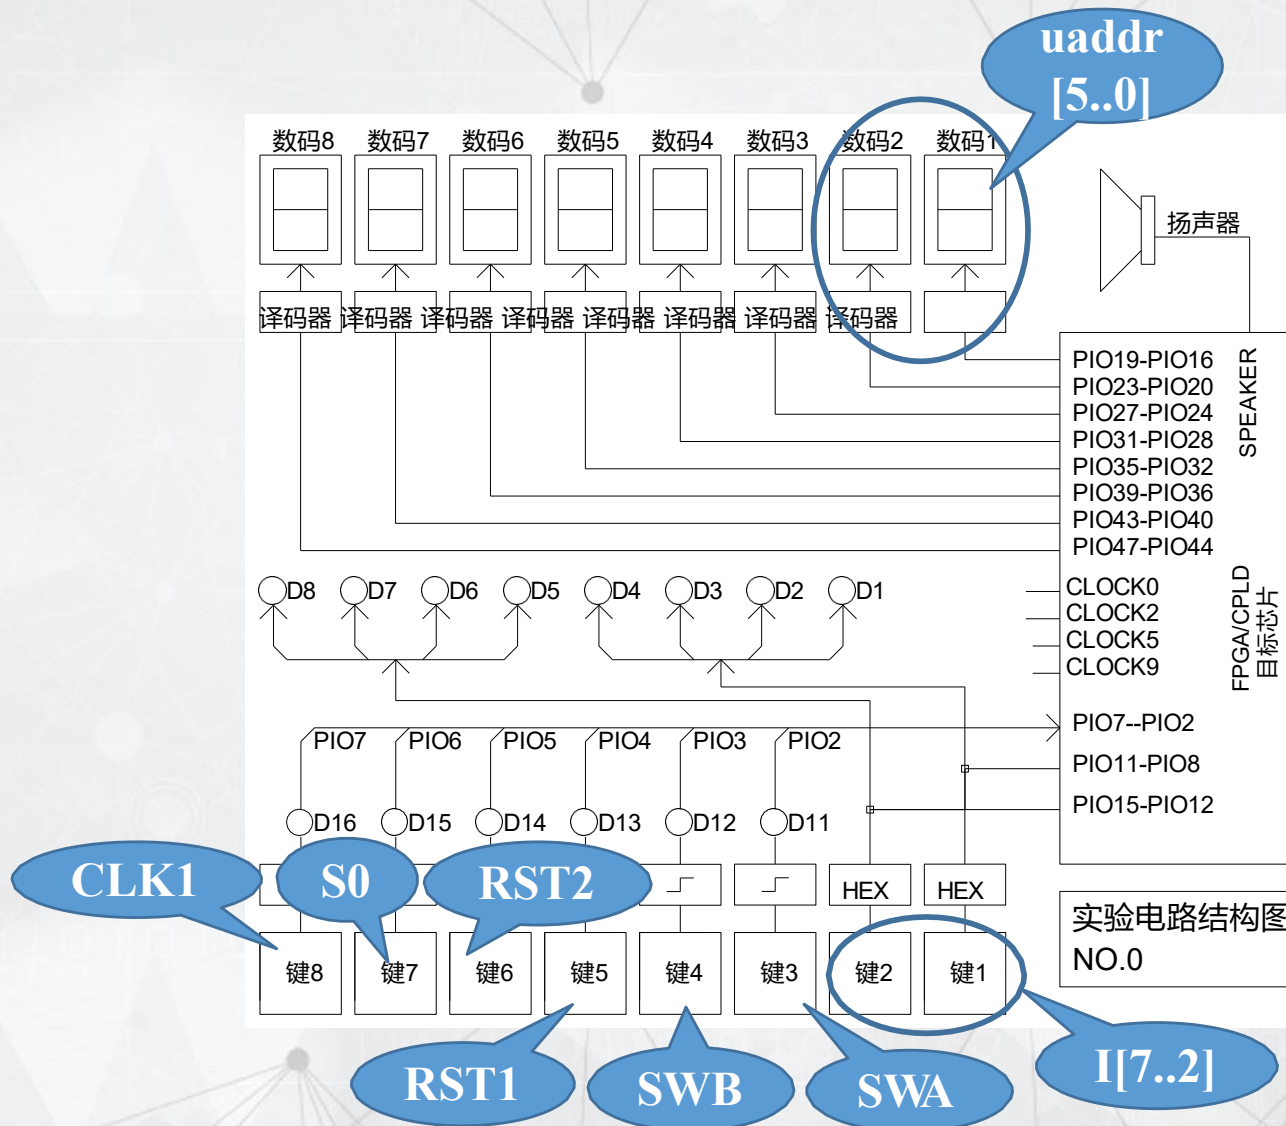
uaddr [5..0]

数码8 数码7 数码6 数码5 数码4 数码3 数码2 数码1

扬声器

译码器 译码器 译码器 译码器 译码器 译码器 译码器 译码器

PIO19-PIO16
PIO23-PIO20
PIO27-PIO24
PIO31-PIO28
PIO35-PIO32
PIO39-PIO36
PIO43-PIO40
PIO47-PIO44

SPEAKER

D8 D7 D6 D5 D4 D3 D2 D1

CLOCK0
CLOCK2
CLOCK5
CLOCK9

FPGA/CPLD 目标芯片

PIO7--PIO2
PIO11-PIO8
PIO15-PIO12

PIO7 PIO6 PIO5 PIO4 PIO3 PIO2

D16 D15 D14 D13 D12 D11

CLK1 S0 RST2

HEX HEX

键8 键7 键6 键5 键4 键3 键2 键1

实验电路结构图
NO.0

RST1 SWB SWA I[7..2]